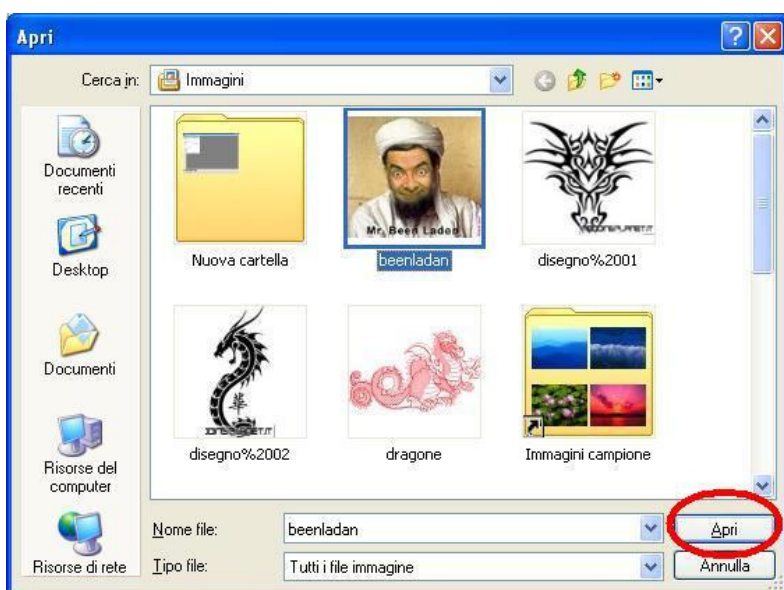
Apri

Cerca in: Immagini

Documenti recenti

Desktop

Documenti

Risorse del computer

Risorse di rete

Mr. Been Laden

Nuova cartella

beenladan

disegno%2001

disegno%2002

dragone

Immagini campione

Nome file: beenladan

Tipo file: Tutti i file immagine

Apri

Annulla